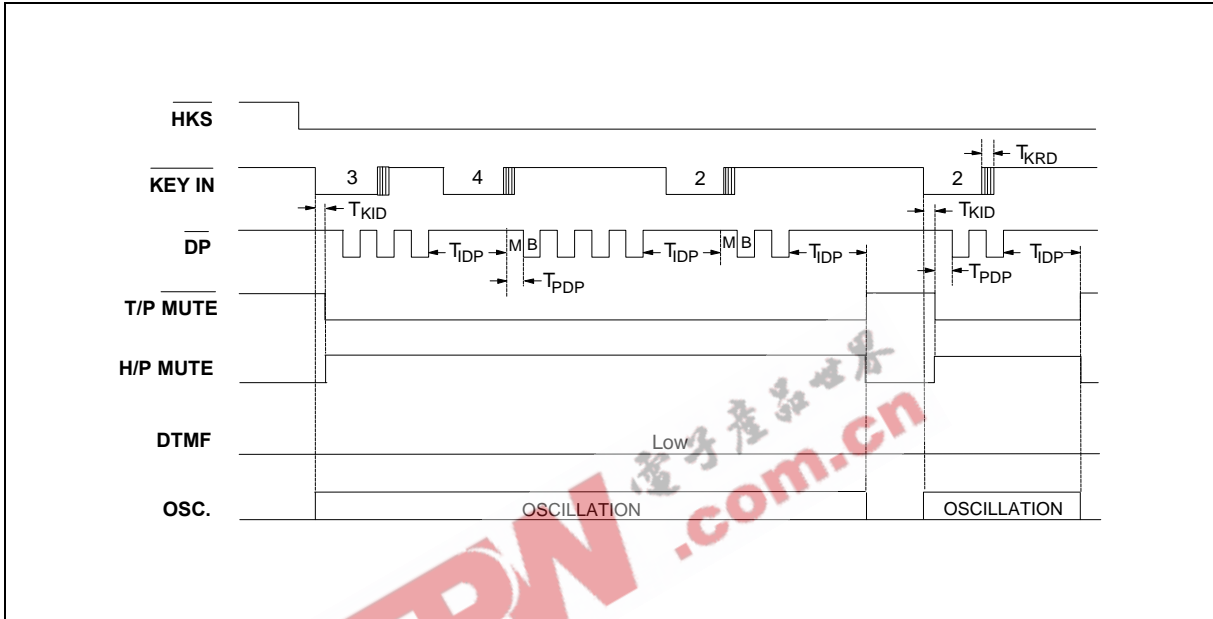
$\overline{HKS}$

$\overline{KEY\ IN}$

3

4

2

2

$T_{KRD}$

$T_{KID}$

$T_{KID}$

$\overline{DP}$

$T_{IDP}$

M B

$T_{IDP}$

M B

$T_{IDP}$

$T_{IDP}$

$T_{PDP}$

$T_{PDP}$

T/P MUTE

H/P MUTE

DTMF

Low

OSC.

OSCILLATION

OSCILLATION

电子产品世界

.com.cn